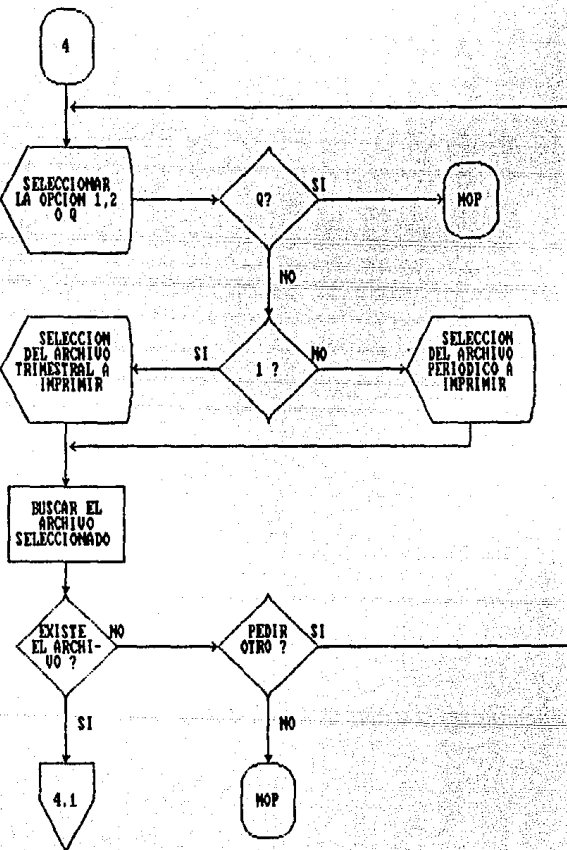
4

SELECCIONAR LA OPCION 1,2 O Q

Q?

SI

MOP

NO

SELECCION DEL ARCHIVO TRIMESTRAL A IMPRIMIR

SI

1 ?

NO

SELECCION DEL ARCHIVO PERIODICO A IMPRIMIR

BUSCAR EL ARCHIVO SELECCIONADO

EXISTE EL ARCHIVO ?

NO

PEDIR OTRO ?

SI

SI

NO

4.1

MOP